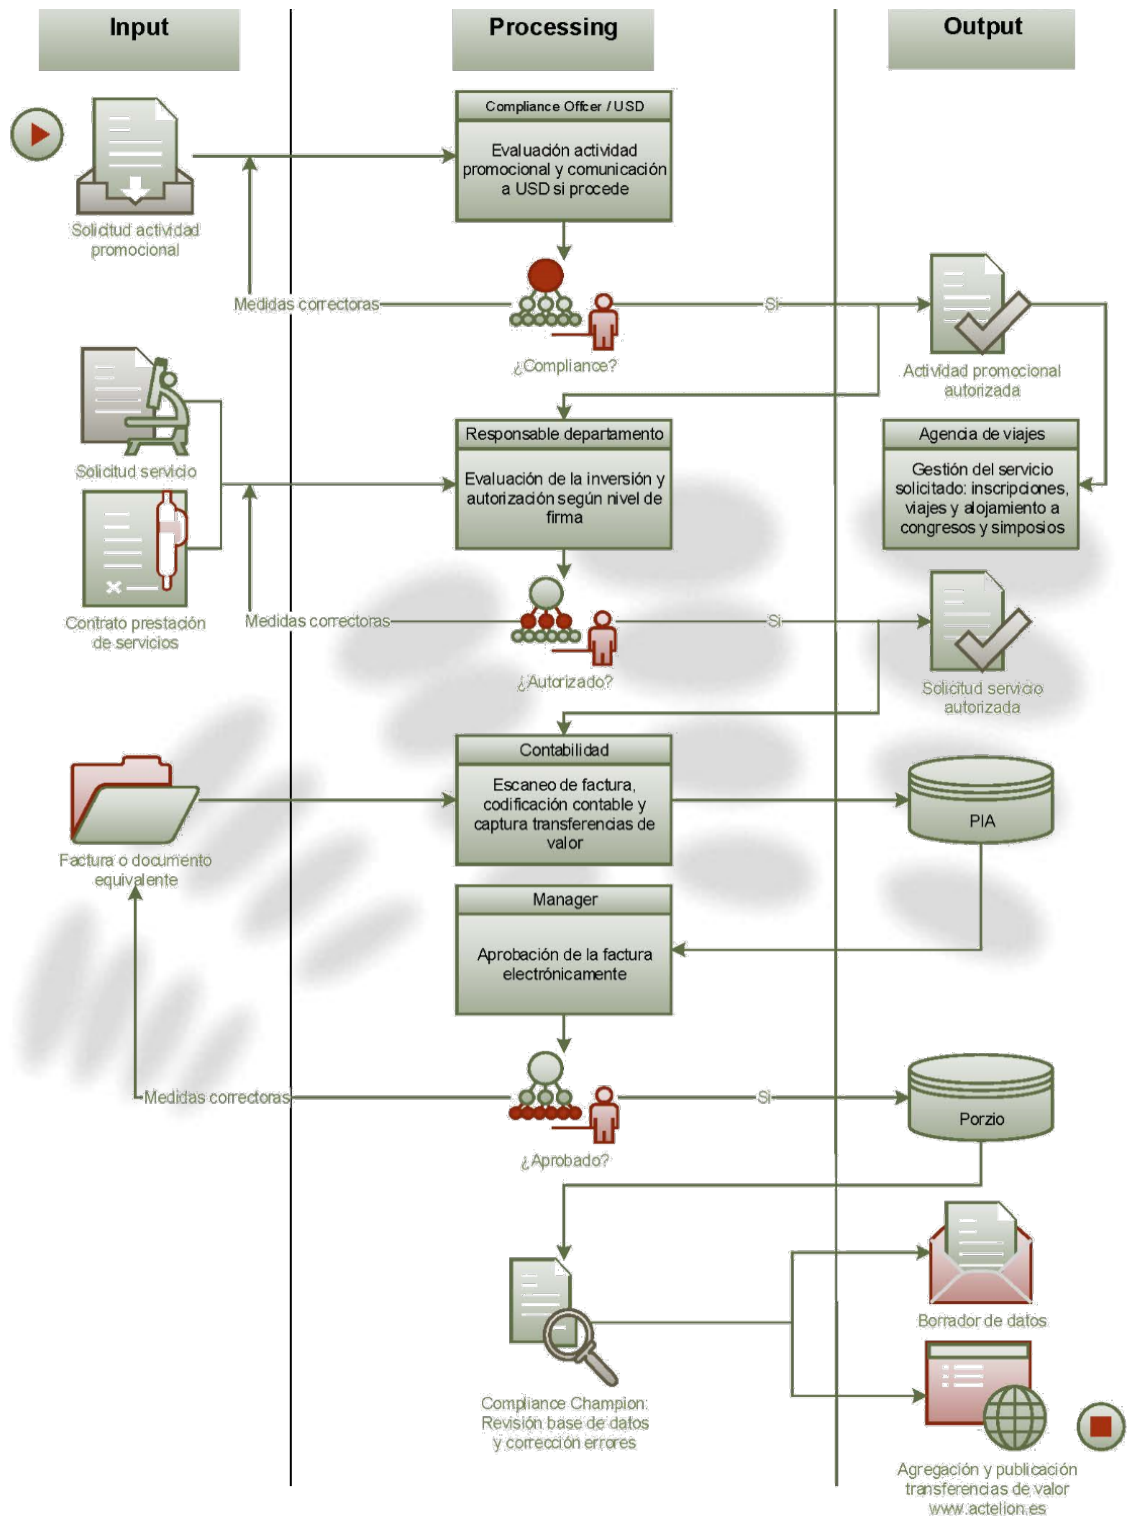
Input

Processing

Output

Compliance Officer / USD

Evaluación actividad promocional y comunicación a USD si procede

Solicitud actividad promocional

Medidas correctoras

Sí

¿Compliance?

Actividad promocional autorizada

Solicitud servicio

Responsable departamento

Evaluación de la inversión y autorización según nivel de firma

Agencia de viajes

Gestión del servicio solicitado: inscripciones, viajes y alojamiento a congresos y simposios

Contrato prestación de servicios

Medidas correctoras

Sí

¿Autorizado?

Solicitud servicio autorizada

Contabilidad

Escaneo de factura, codificación contable y captura transferencias de valor

PIA

Factura o documento equivalente

Manager

Aprobación de la factura electrónicamente

Medidas correctoras

Sí

¿Aprobado?

Porzio

Borrador de datos

Compliance Champion: Revisión base de datos y corrección errores

Agregación y publicación transferencias de valor www.actelion.es